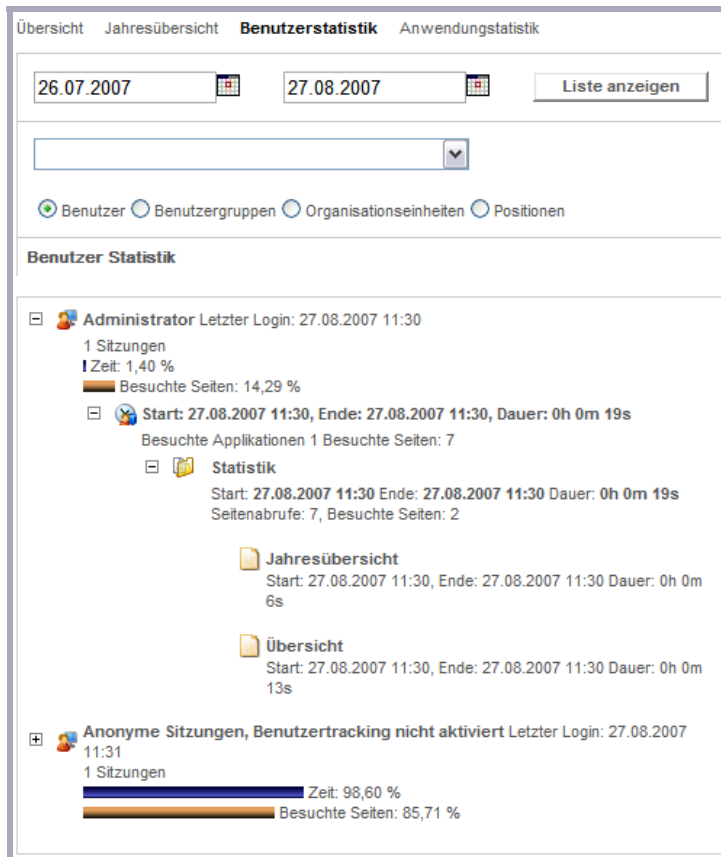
Übersicht Jahresübersicht **Benutzerstatistik** Anwendungstatistik

26.07.2007 27.08.2007 Liste anzeigen

Benutzer Benutzergruppen Organisationseinheiten Positionen

**Benutzer Statistik**

⊟ **Administrator** Letzter Login: 27.08.2007 11:30
1 Sitzungen
Zeit: 1,40 %
Besuchte Seiten: 14,29 %

⊟ **Start: 27.08.2007 11:30, Ende: 27.08.2007 11:30, Dauer: 0h 0m 19s**
Besuchte Applikationen 1 Besuchte Seiten: 7

⊟ **Statistik**
Start: **27.08.2007 11:30** Ende: **27.08.2007 11:30** Dauer: **0h 0m 19s**
Seitenabrufe: 7, Besuchte Seiten: 2

**Jahresübersicht**
Start: 27.08.2007 11:30, Ende: 27.08.2007 11:30 Dauer: 0h 0m 6s

**Übersicht**
Start: 27.08.2007 11:30, Ende: 27.08.2007 11:30 Dauer: 0h 0m 13s

⊞ **Anonyme Sitzungen, Benutzertracking nicht aktiviert** Letzter Login: 27.08.2007 11:31
1 Sitzungen
Zeit: 98,60 %
Besuchte Seiten: 85,71 %